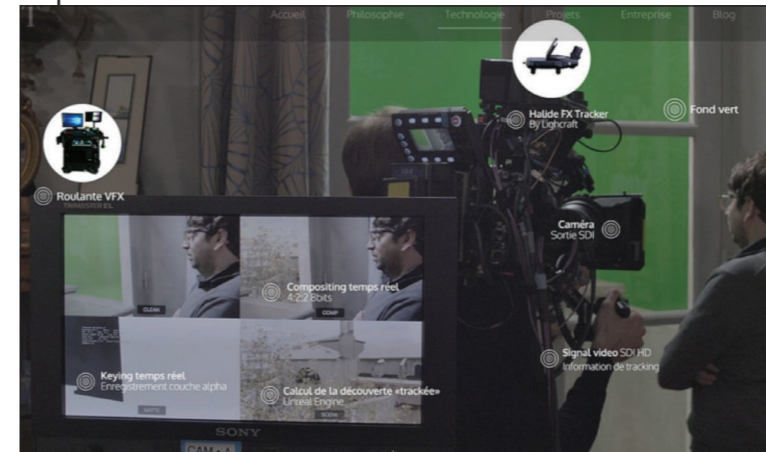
Accueil Philosophie Technologie Projets Entreprise Blog

Halide FX Tracker
By Lightcraft

Fond vert

Roulante VFX
TRANSISTER EL

Caméra
Sortie SDI

Compositing temps réel
4:2:2 8bits

CLEAN

COMP

Signal vidéo SDI HD
Information de tracking

Keying temps réel
Enregistrement couche alpha

Calcul de la découverte «trackée»
Unreal Engine

MATTE

SCENE

SONY